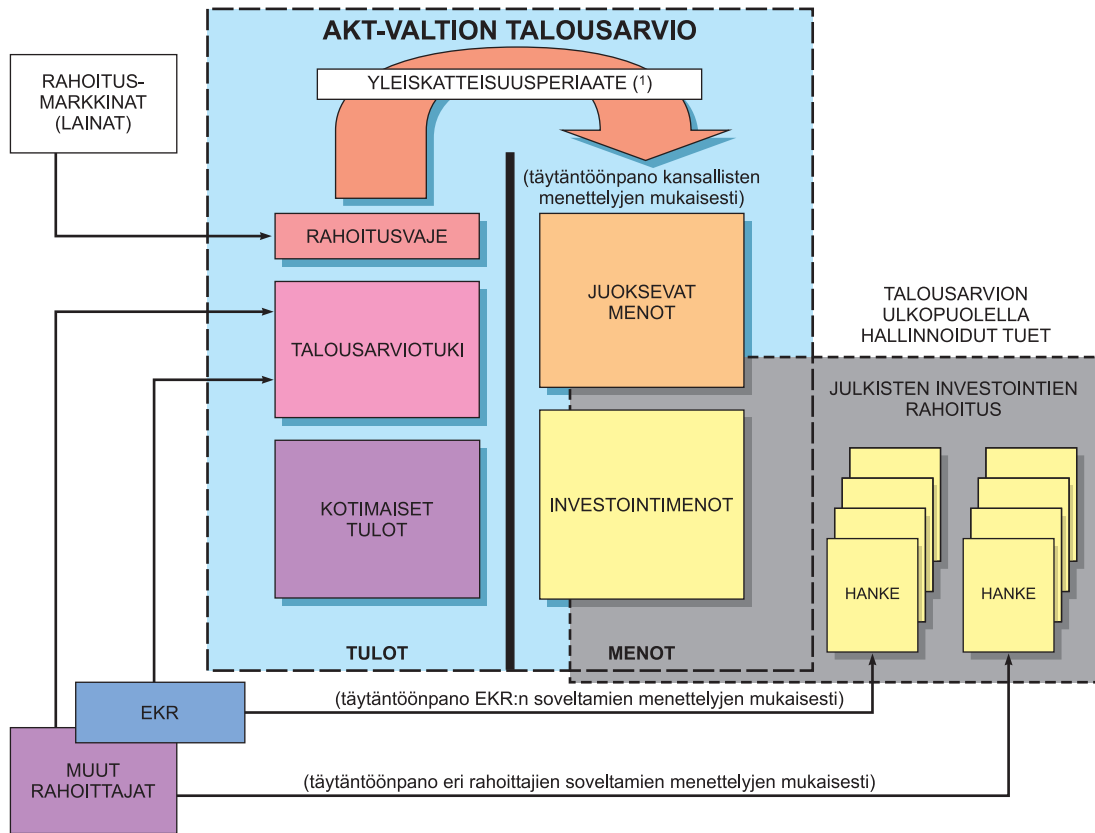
AKT-VALTION TALOUSARVIO

YLEISKATTEISUUSPERIAATE (1)

RAHOITUS-MARKKINAT (LAINAT)

(täytäntöönpano kansallisten menettelyjen mukaisesti)

RAHOITUSVAJE

TALOUSARVIOTUKI

KOTIMAISET TULOT

JUOKSEVAT MENOT

INVESTOINTIMENOT

TALOUSARVION ULKOPUOLELLA HALLINNOIDUT TUET

JULKISTEN INVESTOINTIEN RAHOITUS

HANKE

HANKE

TULOT

MENOT

EKR

(täytäntöönpano EKR:n soveltamien menettelyjen mukaisesti)

MUUT RAHOITTAJAT

(täytäntöönpano eri rahoittajien soveltamien menettelyjen mukaisesti)